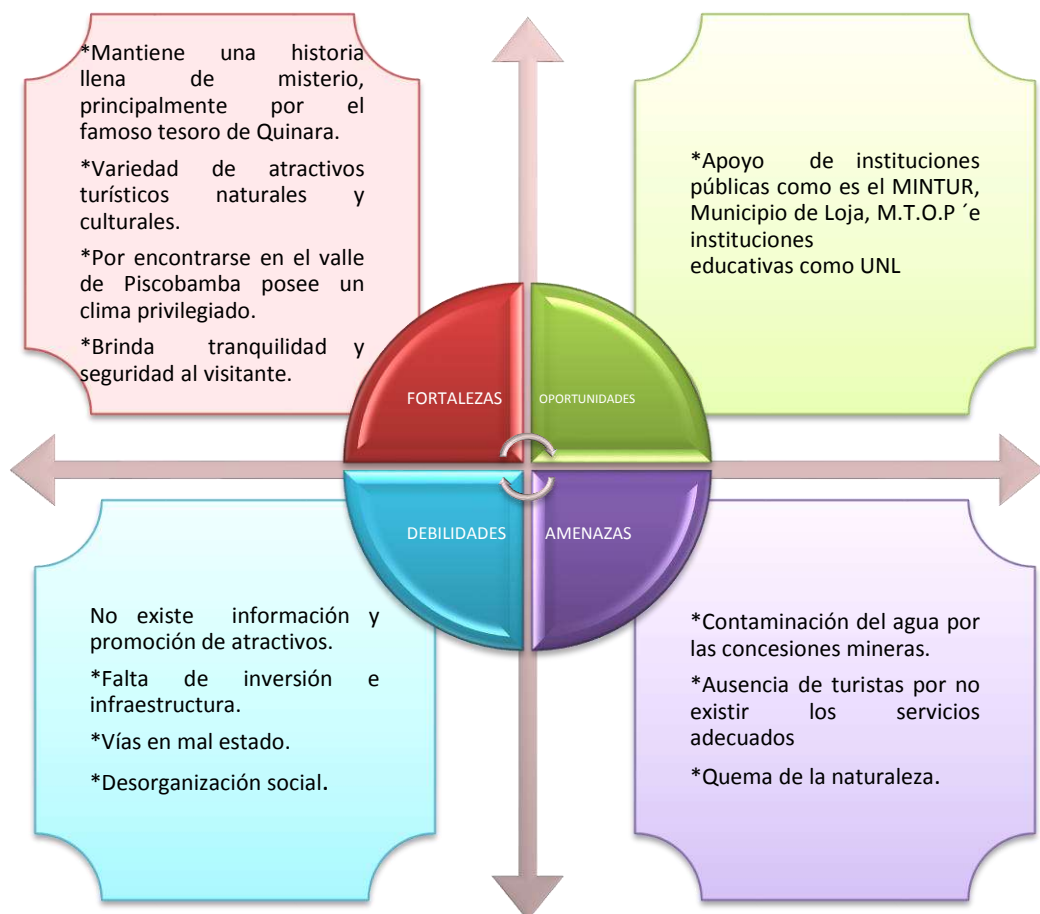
*Mantiene una historia llena de misterio, principalmente por el famoso tesoro de Quinara.

*Variedad de atractivos turísticos naturales y culturales.

*Por encontrarse en el valle de Piscobamba posee un clima privilegiado.

*Brinda tranquilidad y seguridad al visitante.

*Apoyo de instituciones públicas como es el MINTUR, Municipio de Loja, M.T.O.P ´e instituciones educativas como UNL

FORTALEZAS

OPORTUNIDADES

DEBILIDADES

AMENAZAS

No existe información y promoción de atractivos.

*Falta de inversión e infraestructura.

*Vías en mal estado.

*Desorganización social.

*Contaminación del agua por las concesiones mineras.

*Ausencia de turistas por no existir los servicios adecuados

*Quema de la naturaleza.